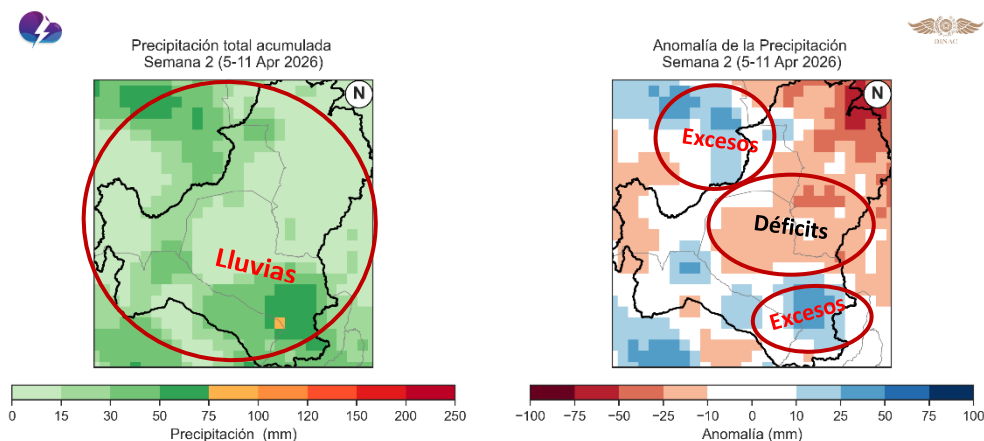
DINAC

Precipitación total acumulada
Semana 2 (5-11 Apr 2026)

N

Lluvias

0 15 30 50 75 100 120 150 200 250
Precipitación (mm)

Anomalía de la Precipitación
Semana 2 (5-11 Apr 2026)

N

Excesos

Déficits

Excesos

−100 −75 −50 −25 −10 0 10 25 50 75 100
Anomalía (mm)